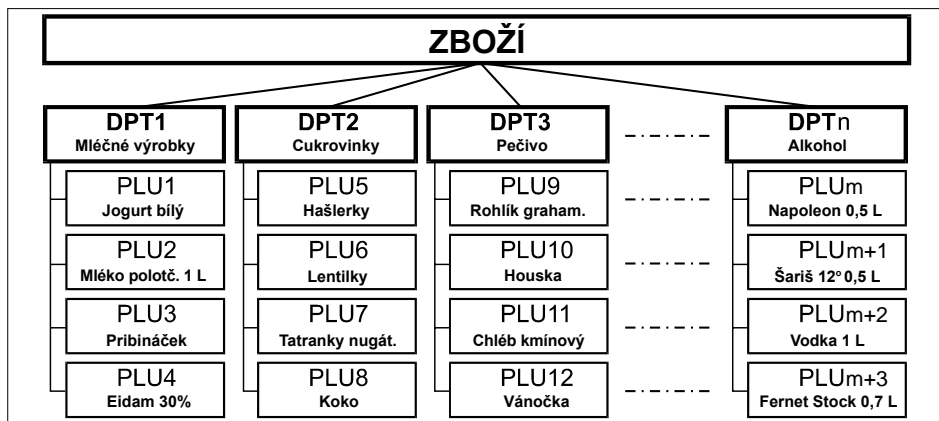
ZBOŽÍ

DPT1
Mléčné výrobky

PLU1
Jogurt bílý

PLU2
Mléko polotč. 1 L

PLU3
Pribináček

PLU4
Eidam 30%

DPT2
Cukrovinky

PLU5
Hašlerky

PLU6
Lentilky

PLU7
Tatranky nugát.

PLU8
Koko

DPT3
Pečivo

PLU9
Rohlík graham.

PLU10
Houska

PLU11
Chléb kmínový

PLU12
Vánočka

DPTn
Alkohol

PLUm
Napoleon 0,5 L

PLUm+1
Šariš 12° 0,5 L

PLUm+2
Vodka 1 L

PLUm+3
Fernet Stock 0,7 L